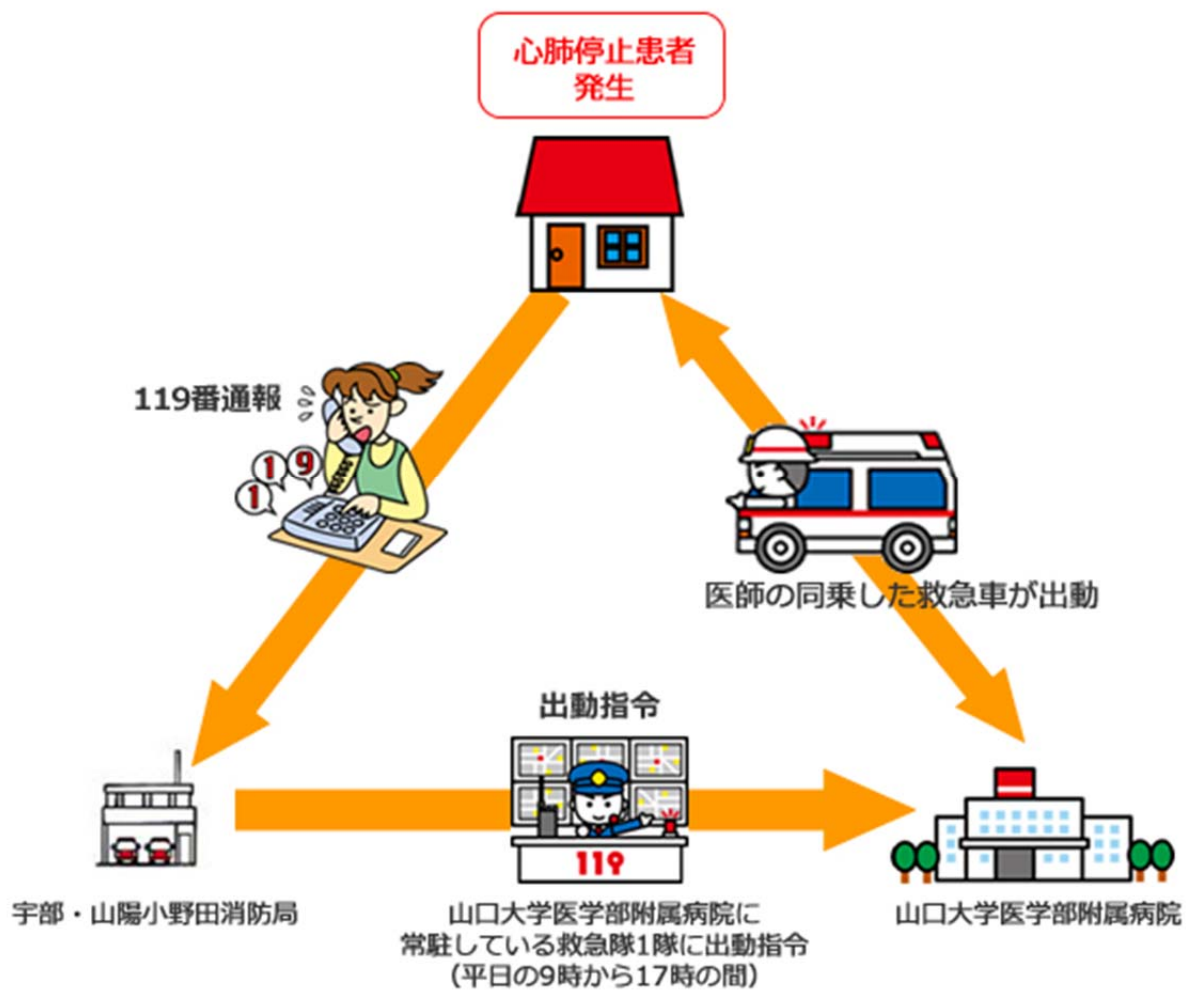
心肺停止患者
発生

119番通報

1 1 9

医師の同乗した救急車が出動

出動指令

119

宇部・山陽小野田消防局

山口大学医学部附属病院に
常駐している救急隊1隊に出動指令
(平日の9時から17時の間)

山口大学医学部附属病院